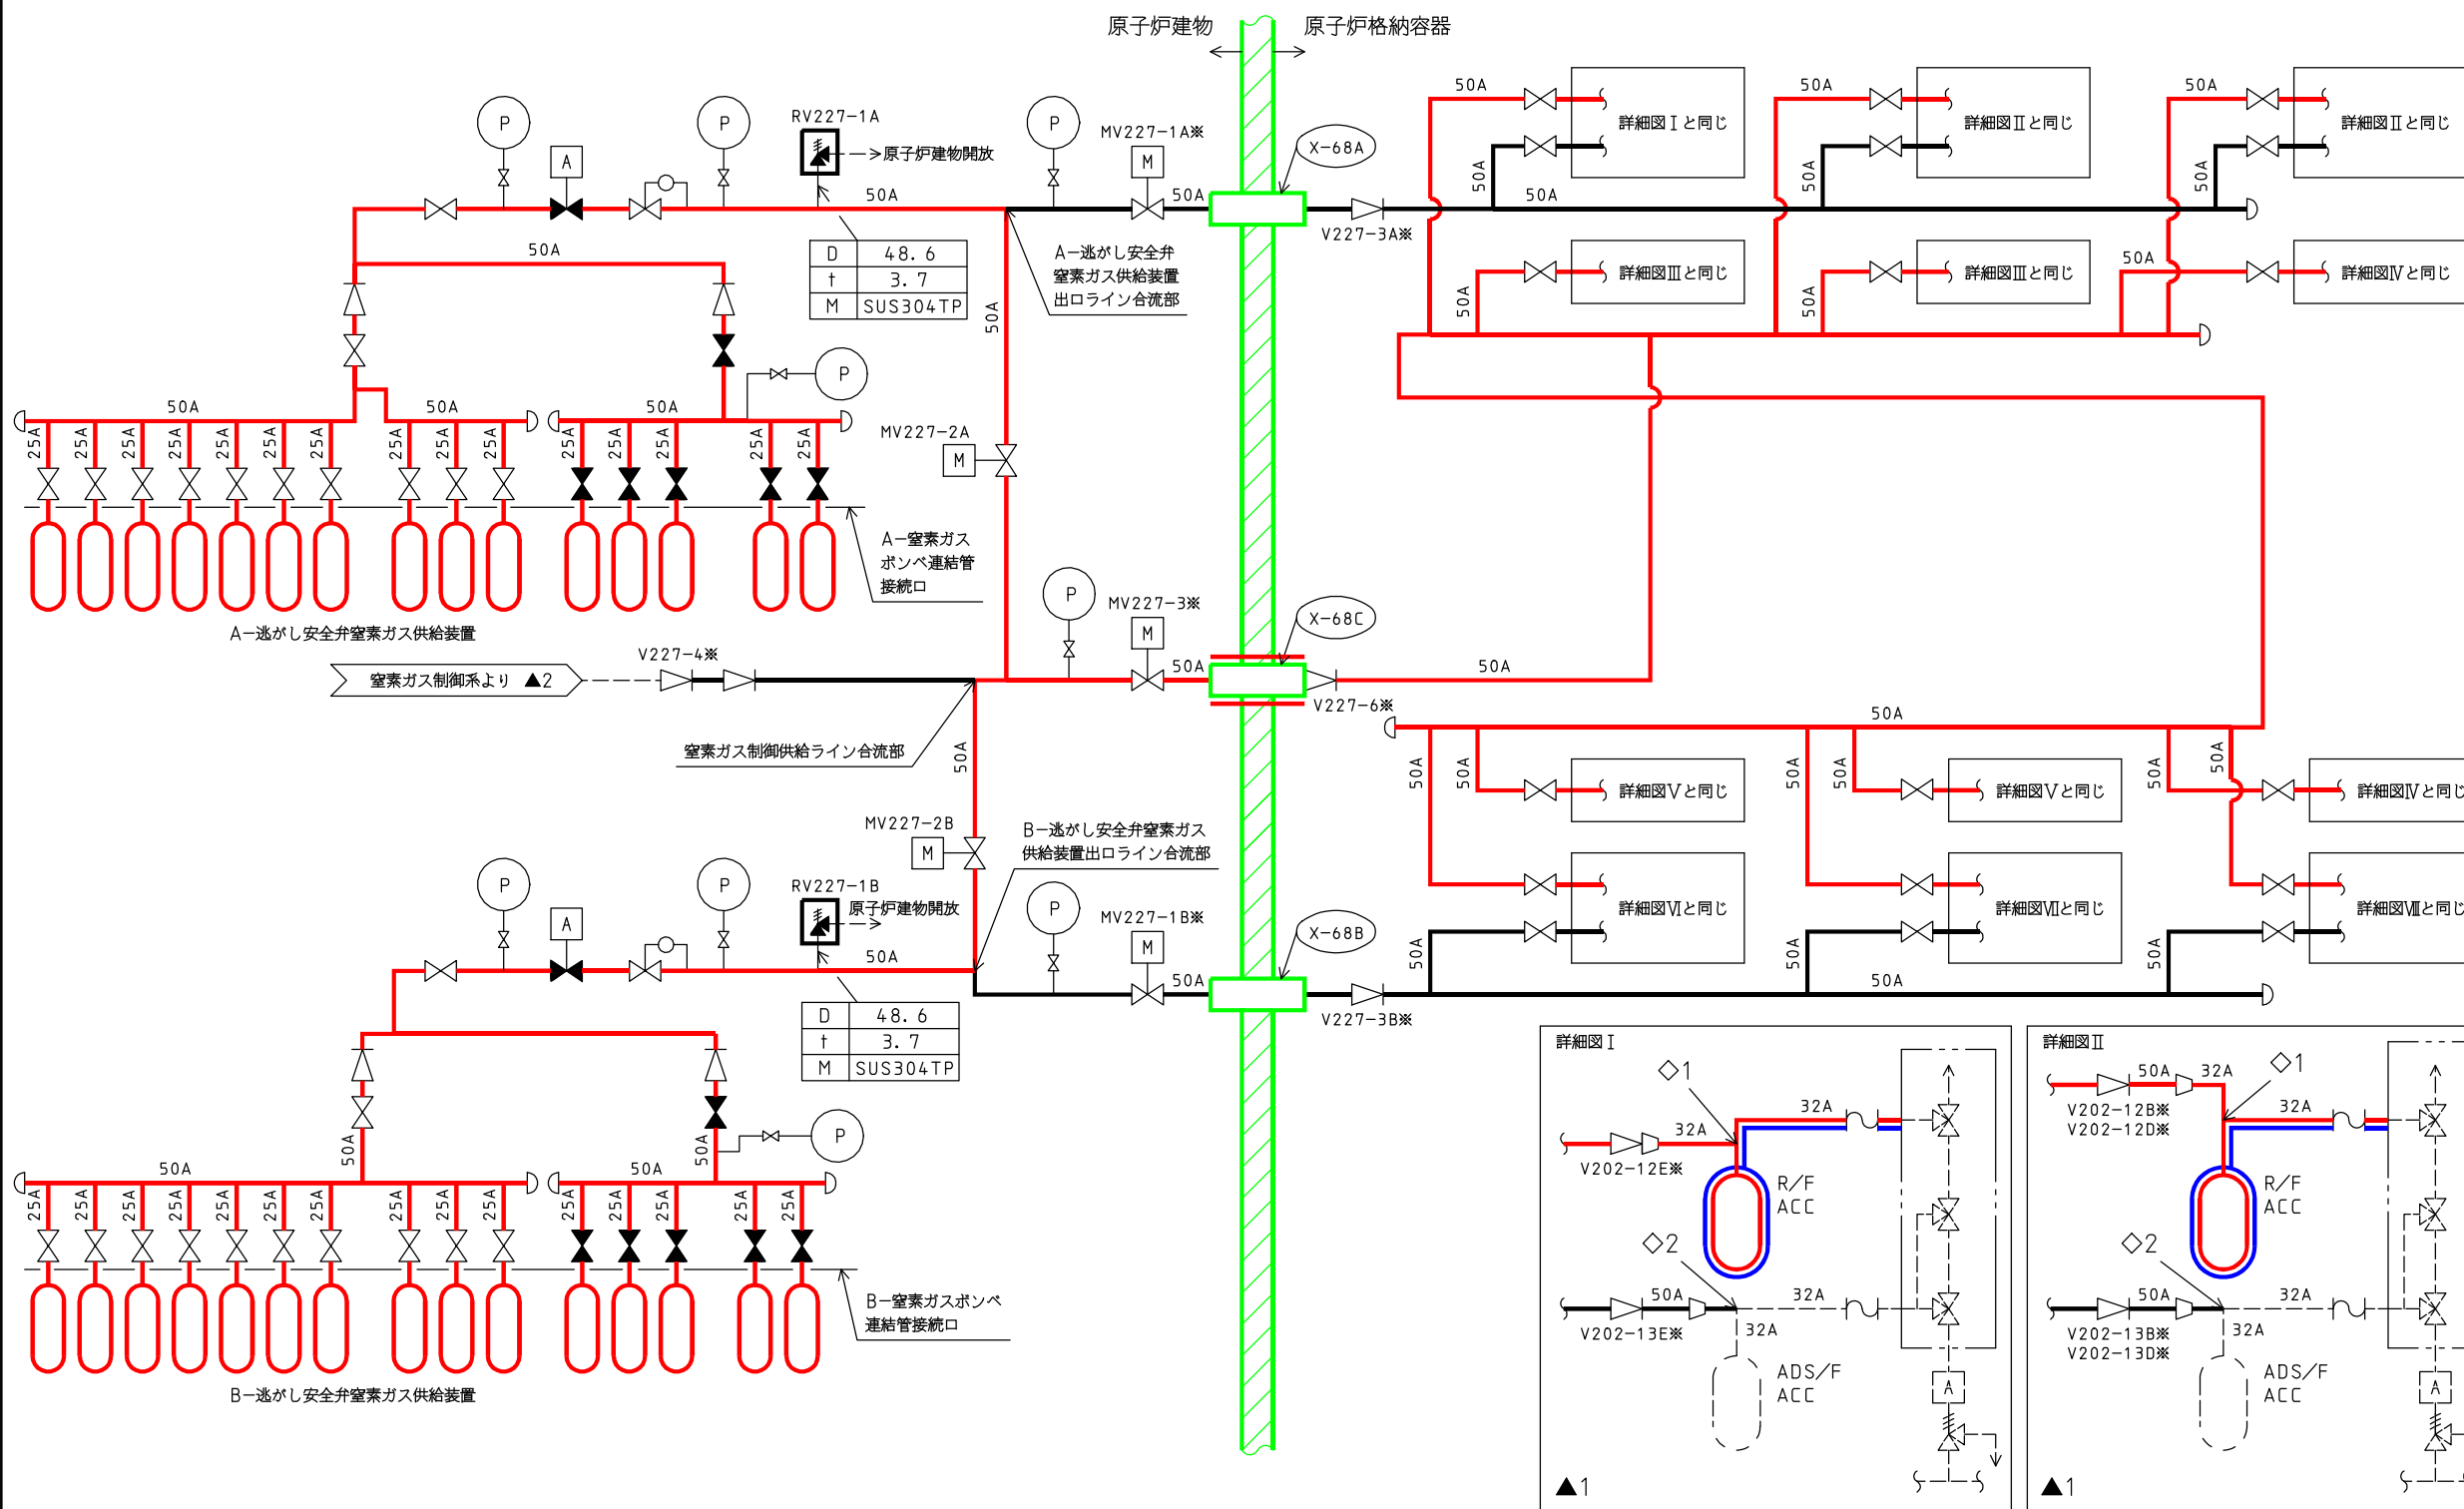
原子炉建物
原子炉格納容器

P
P
RV227-1A
P
MV227-1A※
A
M
原子炉建物開放
50A
50A
X-68A
50A
詳細図Ⅰと同じ
50A
詳細図Ⅱと同じ
50A
詳細図Ⅱと同じ
50A
50A
50A
50A
V227-3A※

| D | 48.6 |
|---|---|
| t | 3.7 |
| M | SUS304TP |

50A
A-逃がし安全弁窒素ガス供給装置出口ライン合流部
50A
詳細図Ⅲと同じ
詳細図Ⅲと同じ
50A
詳細図Ⅳと同じ
50A
50A
50A

P
50A
50A
50A
MV227-2A
M
25A 25A 25A 25A 25A 25A 25A 25A 25A 25A 25A 25A 25A 25A 25A
A-窒素ガスボンベ連結管接続口
A-逃がし安全弁窒素ガス供給装置

P
MV227-3※
M
X-68C
窒素ガス制御系より ▲2
V227-4※
50A
50A
V227-6※
窒素ガス制御供給ライン合流部
50A
50A
50A
50A
50A
50A
50A
50A
詳細図Ⅴと同じ
詳細図Ⅴと同じ
詳細図Ⅳと同じ
MV227-2B
M
B-逃がし安全弁窒素ガス供給装置出口ライン合流部
詳細図Ⅵと同じ
詳細図Ⅶと同じ
詳細図Ⅷと同じ

P
P
RV227-1B
原子炉建物開放
A
50A
P
MV227-1B※
M
X-68B
50A
50A
50A
50A
50A
V227-3B※

| D | 48.6 |
|---|---|
| t | 3.7 |
| M | SUS304TP |

P
50A
50A
50A
50A
25A 25A 25A 25A 25A 25A 25A 25A 25A 25A 25A 25A 25A 25A 25A
B-窒素ガスボンベ連結管接続口
B-逃がし安全弁窒素ガス供給装置

詳細図Ⅰ
◇1
32A
32A
V202-12E※
R/F
ACC
◇2
50A
32A
V202-13E※
32A
ADS/F
ACC
A
▲1

詳細図Ⅱ
50A
32A
◇1
V202-12B※
V202-12D※
32A
R/F
ACC
◇2
50A
32A
V202-13B※
V202-13D※
32A
ADS/F
ACC
A
▲1